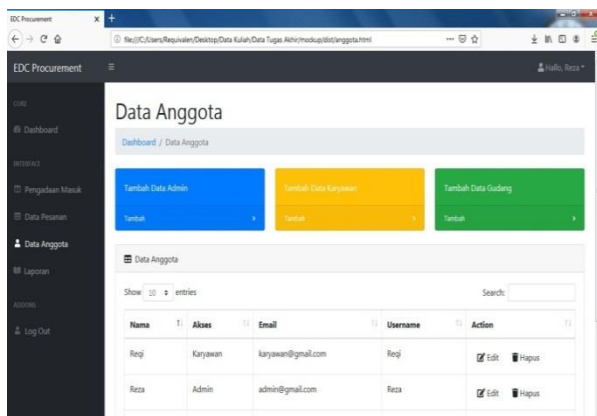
EDC Procurement ×
file:///C:/Users/Requivalen/Desktop/Data Kuliah/Data Tugas Akhir/mockup/dist/anggota.html

EDC Procurement
Hallo, Reza

CORE
Dashboard
INTERFACE
Pengadaan Masuk
Data Pesanan
Data Anggota
Laporan
ADDONS
Log Out

Data Anggota

Dashboard / Data Anggota

Tambah Data Admin
Tambah

Tambah Data Karyawan
Tambah

Tambah Data Gudang
Tambah

Data Anggota

Show 10 entries

Search:

| Nama | Akses | Email | Username | Action |
|---|---|---|---|---|
| Reqi | Karyawan | karyawan@gmail.com | Reqi | Edit Hapus |
| Reza | Admin | admin@gmail.com | Reza | Edit Hapus |